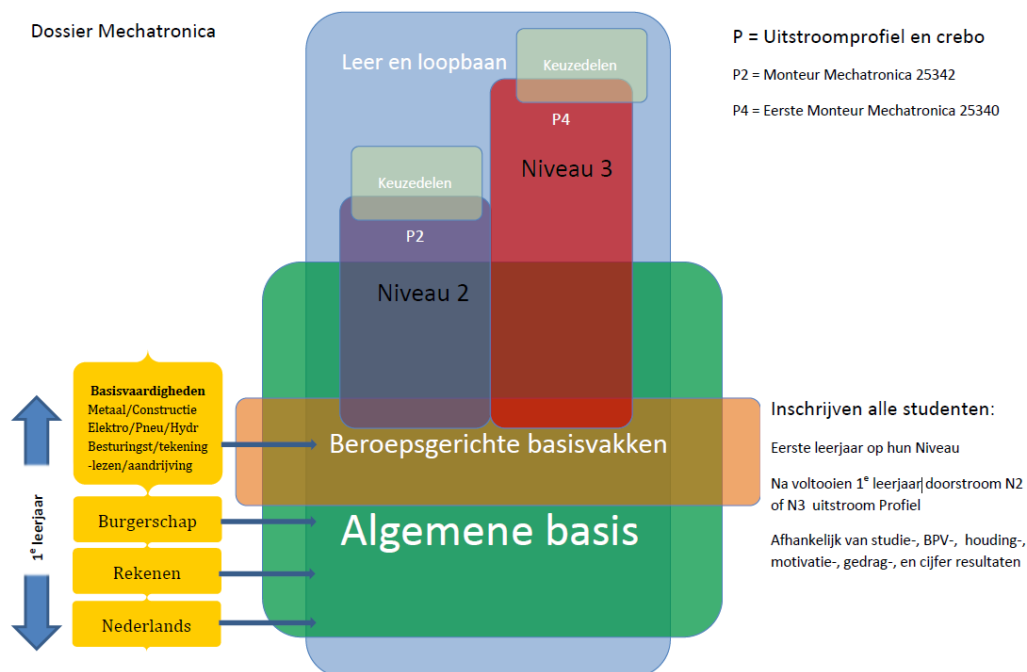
Dossier Mechatronica

Leer en loopbaan

Keuzedelen

P4

Niveau 3

Keuzedelen

P2

Niveau 2

P = Uitstroomprofiel en crebo

P2 = Monteur Mechatronica 25342

P4 = Eerste Monteur Mechatronica 25340

Basisvaardigheden
Metaal/Constructie
Elektro/Pneu/Hydr
Besturingst/tekening-lezen/aandrijving

Beroepsgerichte basisvakken

Inschrijven alle studenten:

Eerste leerjaar op hun Niveau

Na voltooien 1$^e$ leerjaar doorstroom N2 of N3 uitstroom Profiel

Afhankelijk van studie-, BPV-, houding-, motivatie-, gedrag-, en cijfer resultaten

1$^e$ leerjaar

Burgerschap

Algemene basis

Rekenen

Nederlands